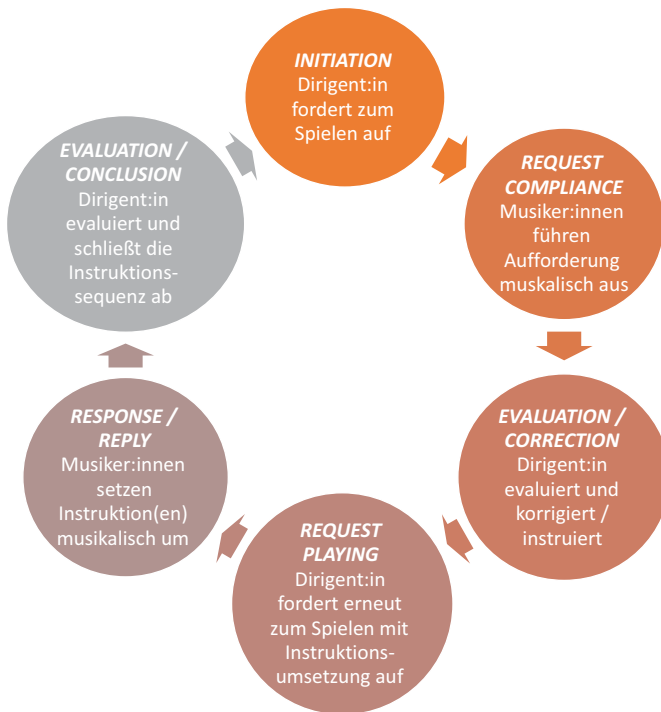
INITIATION
Dirigent:in fordert zum Spielen auf

REQUEST COMPLIANCE
Musiker:innen führen Aufforderung musikalisch aus

EVALUATION / CORRECTION
Dirigent:in evaluiert und korrigiert / instruiert

REQUEST PLAYING
Dirigent:in fordert erneut zum Spielen mit Instruktionsumsetzung auf

RESPONSE / REPLY
Musiker:innen setzen Instruktion(en) musikalisch um

EVALUATION / CONCLUSION
Dirigent:in evaluiert und schließt die Instruktionssequenz ab